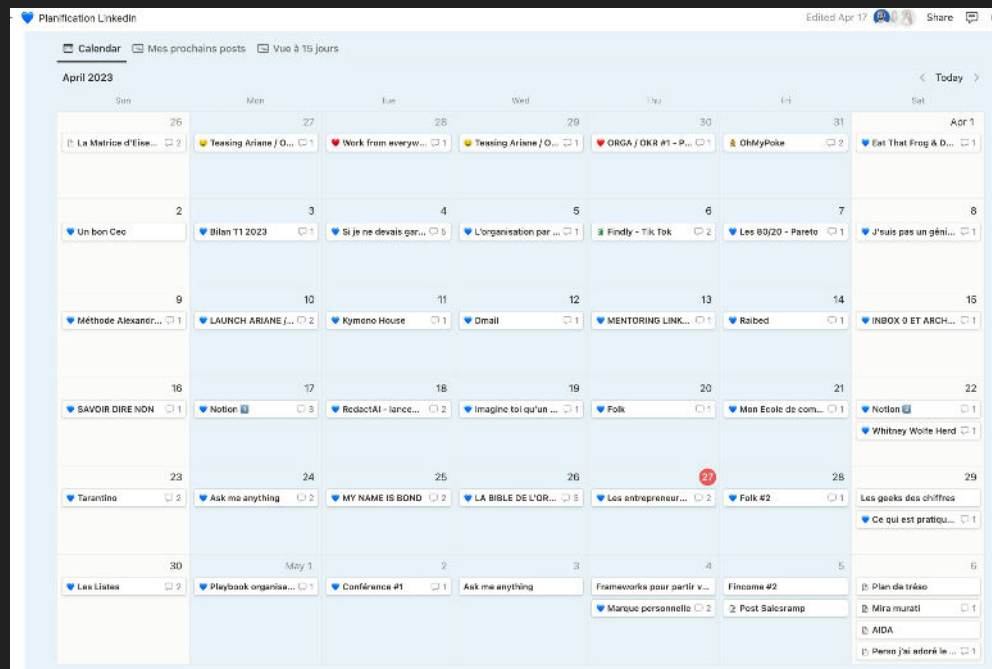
Planification LinkedIn

Edited Apr 17 Share

Calendar Mes prochains posts Vue à 15 jours

April 2023

Today

| Sun | Mon | Tue | Wed | Thu | Fri | Sat |
|---|---|---|---|---|---|---|
| 26 La Matrice d'Eise... 2 | 27 Teasing Ariane / O... 1 | 28 Work from everyw... 1 | 29 Teasing Ariane / O... 1 | 30 ORGA / OKR #1 - P... 1 | 31 OhMyPoke 2 | Apr 1 Eat That Frog & D... 1 |
| 2 Un bon Ceo | 3 Bilan T1 2023 1 | 4 Si je ne devais gar... 5 | 5 L'organisation par ... 1 | 6 Findly - Tik Tok 2 | 7 Les 80/20 - Pareto 1 | 8 J'suis pas un géni... 1 |
| 9 Méthode Alexandr... 1 | 10 LAUNCH ARIANE /... 2 | 11 Kymono House 1 | 12 Dmail 1 | 13 MENTORING LINK... 1 | 14 Raibed 1 | 15 INBOX 0 ET ARCH... 1 |
| 16 SAVOIR DIRE NON 1 | 17 Notion 3 | 18 RedactAI - lance... 2 | 19 Imagine toi qu'un ... 1 | 20 Folk 1 | 21 Mon Ecole de com... 1 | 22 Notion 1; Whitney Wolfe Herd 1 |
| 23 Tarantino 2 | 24 Ask me anything 2 | 25 MY NAME IS BOND 2 | 26 LA BIBLE DE L'OR... 3 | 27 Les entrepreneur... 2 | 28 Folk #2 1 | 29 Les geeks des chiffres; Ce qui est pratiqu... 1 |
| 30 Les Listes 2 | May 1 Playbook organise... 1 | 2 Conférence #1 1 | 3 Ask me anything | 4 Frameworks pour partir v...; Marque personnelle 2 | 5 Fincome #2; Post Salesramp | 6 Plan de tréso; Mira murati 1; AIDA; Perso j'ai adoré le ... 1 |